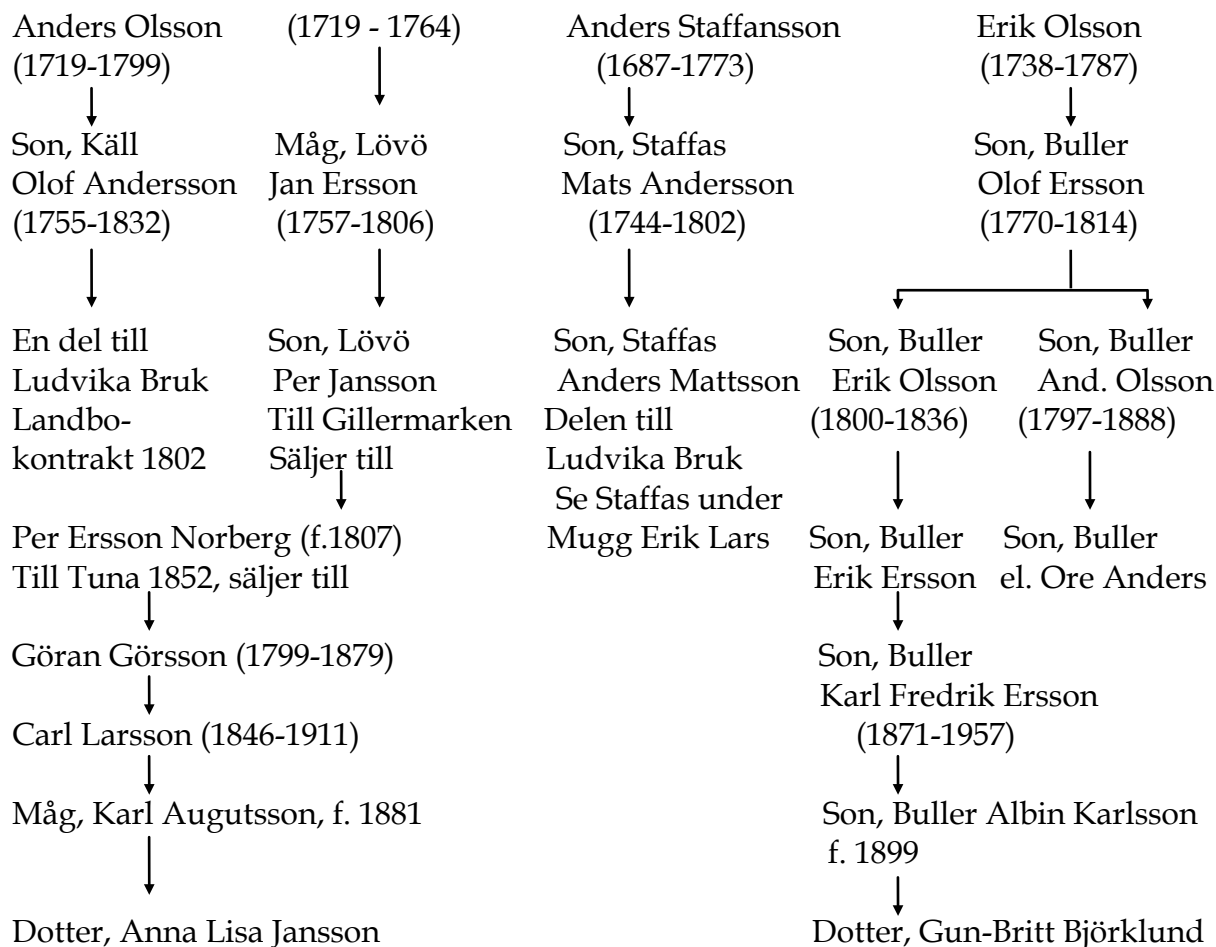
Anders Olsson
(1719-1799)

Son, Käll
Olof Andersson
(1755-1832)

En del till
Ludvika Bruk
Landbokontrakt 1802

(1719 - 1764)

Måg, Lövö
Jan Ersson
(1757-1806)

Son, Lövö
Per Jansson
Till Gillermarken
Säljer till

Per Ersson Norberg (f.1807)
Till Tuna 1852, säljer till

Göran Görsson (1799-1879)

Carl Larsson (1846-1911)

Måg, Karl Augutsson, f. 1881

Dotter, Anna Lisa Jansson

Anders Staffansson
(1687-1773)

Son, Staffas
Mats Andersson
(1744-1802)

Son, Staffas
Anders Mattsson
Delen till
Ludvika Bruk
Se Staffas under
Mugg Erik Lars

Erik Olsson
(1738-1787)

Son, Buller
Olof Ersson
(1770-1814)

Son, Buller
Erik Olsson
(1800-1836)

Son, Buller
Erik Ersson

Son, Buller
Karl Fredrik Ersson
(1871-1957)

Son, Buller Albin Karlsson
f. 1899

Dotter, Gun-Britt Björklund

Son, Buller
And. Olsson
(1797-1888)

Son, Buller
el. Ore Anders